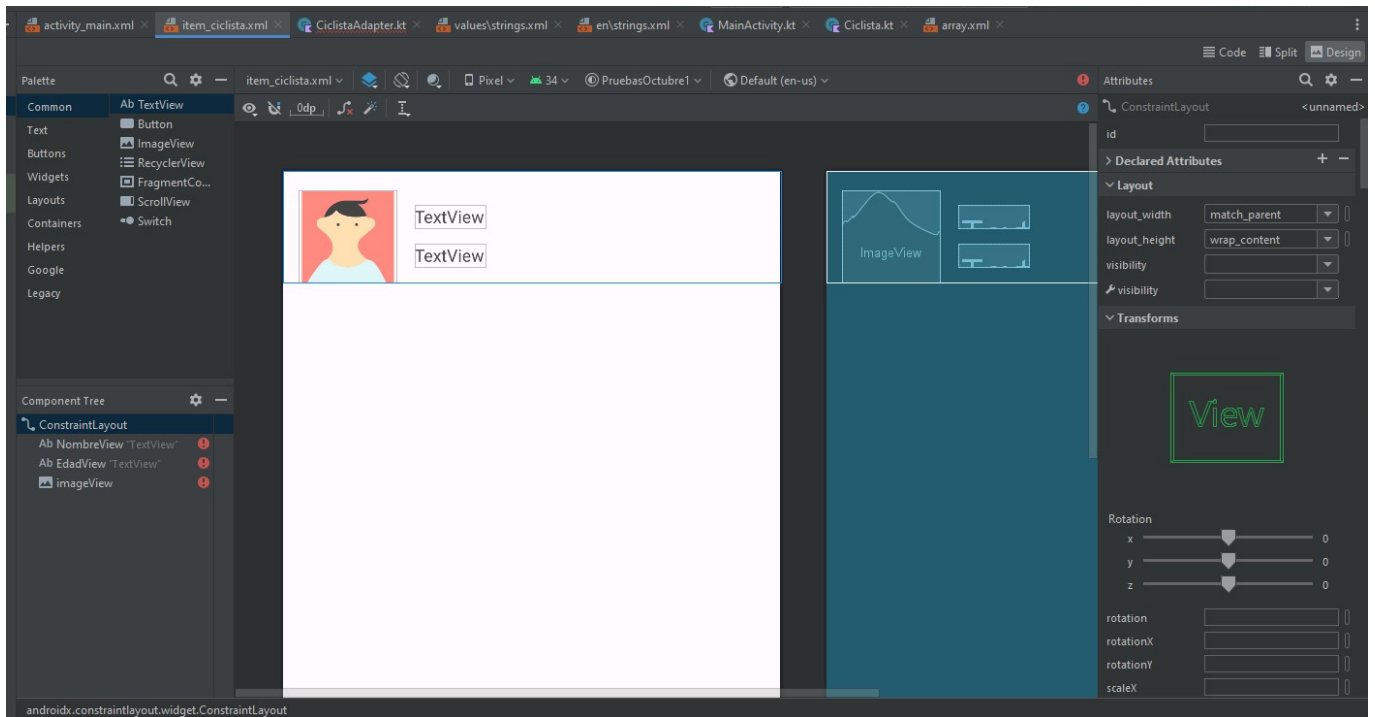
activity_main.xml × item_ciclista.xml × CiclistaAdapter.kt × values\strings.xml × en\strings.xml × MainActivity.kt × Ciclista.kt × array.xml ×

Code Split Design

Palette

Common
Text
Buttons
Widgets
Layouts
Containers
Helpers
Google
Legacy

Ab TextView
Button
ImageView
RecyclerView
FragmentCo...
ScrollView
Switch

item_ciclista.xml Pixel 34 PruebasOctubre1 Default (en-us)

0dp

TextView
TextView

ImageView

Component Tree

ConstraintLayout
Ab NombreView "TextView"
Ab EdadView "TextView"
imageView

Attributes

ConstraintLayout <unnamed>
id
> Declared Attributes
Layout
layout_width match_parent
layout_height wrap_content
visibility
visibility
Transforms

View

Rotation
x 0
y 0
z 0
rotation
rotationX
rotationY
scaleX

androidx.constraintlayout.widget.ConstraintLayout